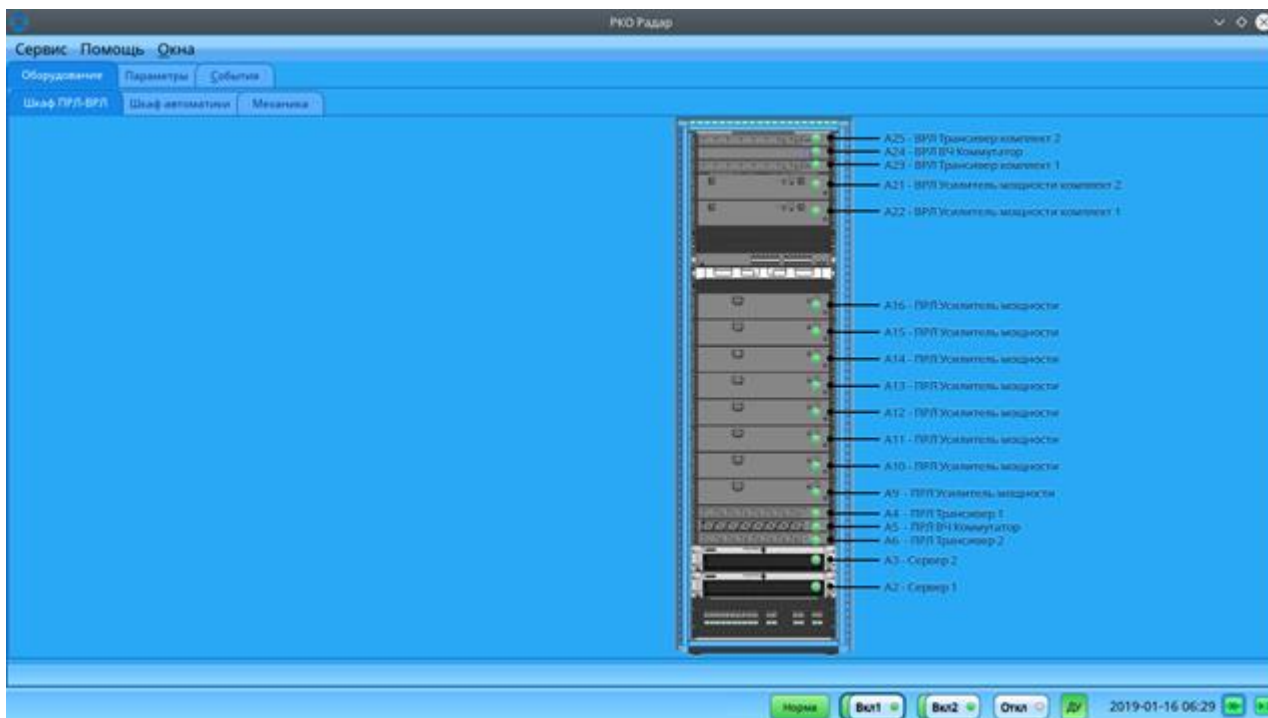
РКО Радар

Сервис Помощь Окна

Оборудование | Параметры | События

Шкаф ПРЛ-ВРЛ | Шкаф автоматики | Механика

A25 - ВРЛ Трансивер комплект 2
A24 - ВРЛ ВЧ Коммутатор
A23 - ВРЛ Трансивер комплект 1
A21 - ВРЛ Усилитель мощности комплект 2
A22 - ВРЛ Усилитель мощности комплект 1
A16 - ПРЛ Усилитель мощности
A15 - ПРЛ Усилитель мощности
A14 - ПРЛ Усилитель мощности
A13 - ПРЛ Усилитель мощности
A12 - ПРЛ Усилитель мощности
A11 - ПРЛ Усилитель мощности
A10 - ПРЛ Усилитель мощности
A9 - ПРЛ Усилитель мощности
A4 - ПРЛ Трансивер 1
A5 - ПРЛ ВЧ Коммутатор
A6 - ПРЛ Трансивер 2
A3 - Сервер 2
A2 - Сервер 1

Норма | Вкл1 | Вкл2 | Откл | ДУ | 2019-01-16 06:29